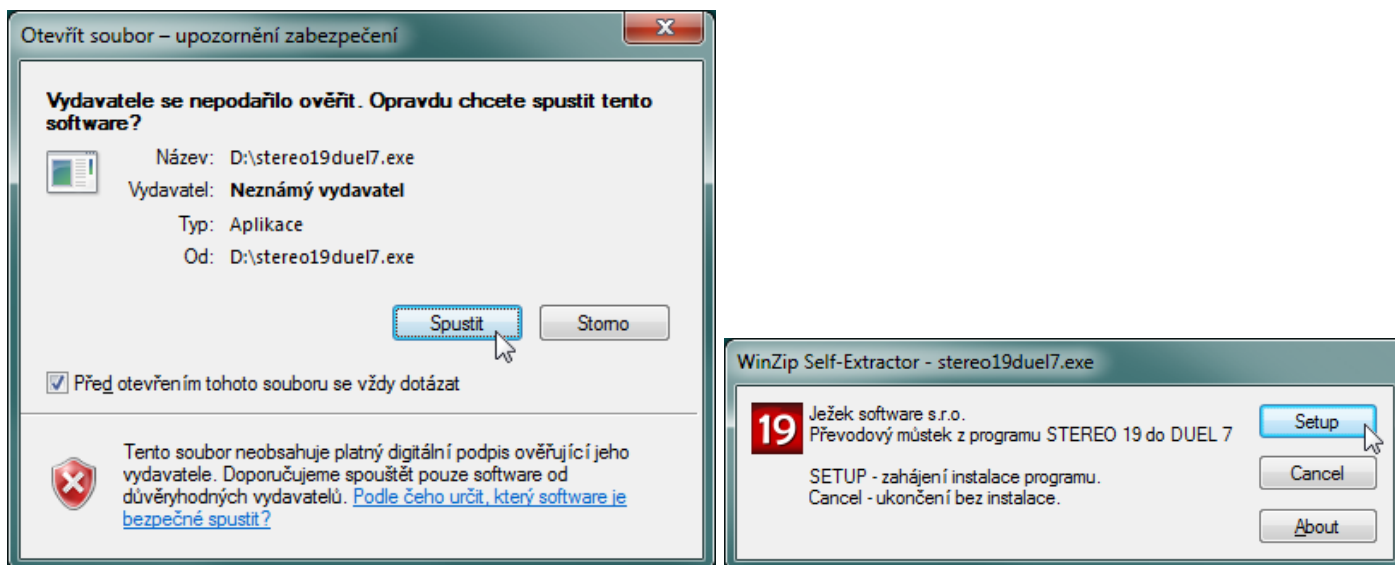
Otevřít soubor – upozornění zabezpečení

Vydavatele se nepodařilo ověřit. Opravdu chcete spustit tento software?

Název: D:\stereo19duel7.exe
Vydavatel: Neznámý vydavatel
Typ: Aplikace
Od: D:\stereo19duel7.exe

Spustit
Storno

Před otevřením tohoto souboru se vždy dotázat

Tento soubor neobsahuje platný digitální podpis ověřující jeho vydavatele. Doporučujeme spouštět pouze software od důvěryhodných vydavatelů. Podle čeho určit, který software je bezpečné spustit?

WinZip Self-Extractor - stereo19duel7.exe

19
Ježek software s.r.o.
Převodový můstek z programu STEREO 19 do DUEL 7

SETUP - zahájení instalace programu.
Cancel - ukončení bez instalace.

Setup
Cancel
About